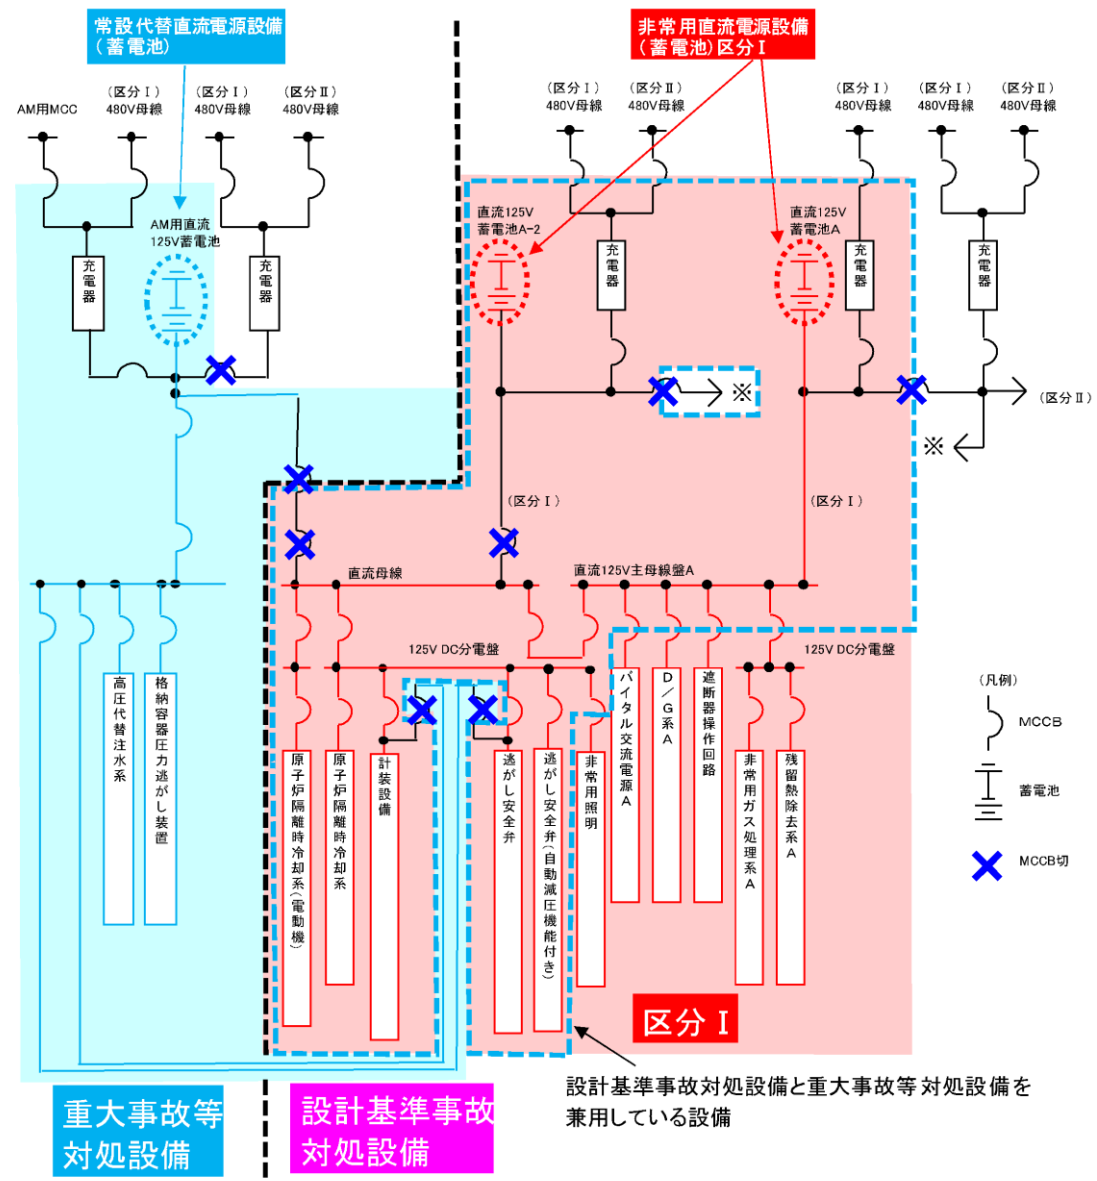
常設代替直流電源設備（蓄電池）

非常用直流電源設備（蓄電池）区分Ⅰ

AM用MCC

（区分Ⅰ）480V母線

（区分Ⅰ）480V母線

（区分Ⅱ）480V母線

（区分Ⅰ）480V母線

（区分Ⅱ）480V母線

（区分Ⅰ）480V母線

（区分Ⅰ）480V母線

（区分Ⅱ）480V母線

AM用直流125V蓄電池

充電器

充電器

直流125V蓄電池A−2

充電器

直流125V蓄電池A

充電器

充電器

※

（区分Ⅱ）

※

（区分Ⅰ）

（区分Ⅰ）

直流母線

直流125V主母線盤A

125V DC分電盤

125V DC分電盤

高圧代替注水系

格納容器圧力逃がし装置

原子炉隔離時冷却系（電動機）

原子炉隔離時冷却系

計装設備

逃がし安全弁

逃がし安全弁（自動減圧機能付き）

非常用照明

バイタル交流電源A

D／G系A

遮断器操作回路

非常用ガス処理系A

残留熱除去系A

（凡例）

MCCB

蓄電池

MCCB切

区分Ⅰ

設計基準事故対処設備と重大事故等対処設備を兼用している設備

重大事故等対処設備

設計基準事故対処設備